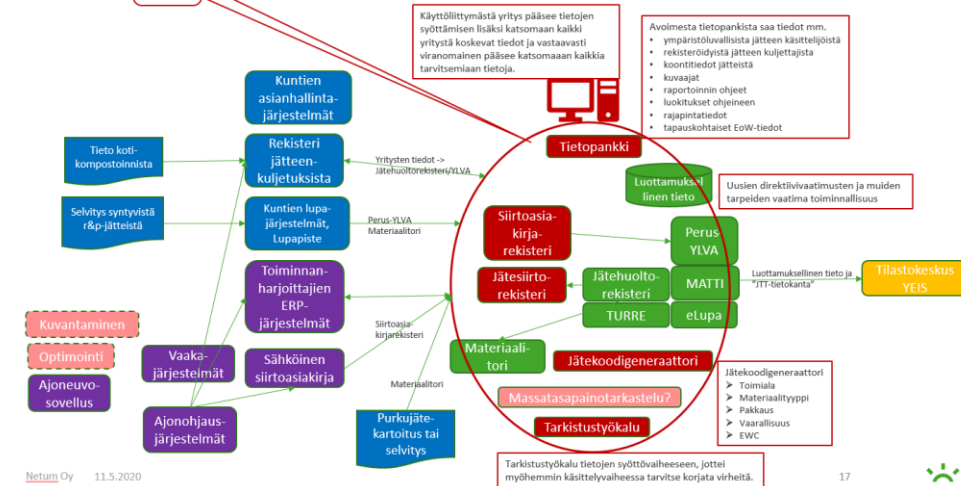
Käyttöliittymästä yritys pääsee tietojen syöttämisen lisäksi katsomaan kaikki yritystä koskevat tiedot ja vastaavasti viranomainen pääsee katsomaan kaikkia tarvitsemiaan tietoja.

Avoimesta tietopankista saa tiedot mm.
- ympäristöluvallisista jätteen käsittelijöistä
- rekisteröidyistä jätteen kuljettajista
- koontitiedot jätteistä
- kuvaajat
- raportoinnin ohjeet
- luokitukset ohjeineen
- rajapintatiedot
- tapauskohtaiset EoW-tiedot

Kuntien asianhallinta-järjestelmät

Tieto koti-kompostoinnista

Rekisteri jätteen-kuljetuksista

Yritysten tiedot -> Jätehuoltorekisteri/YLVA

Tietopankki

Luottamuksellinen tieto

Uusien direktiivivaatimusten ja muiden tarpeiden vaatima toiminnallisuus

Selvitys syntyvistä r&p-jätteistä

Kuntien lupa-järjestelmät, Lupapiste

Perus-YLVA Materiaalitori

Siirtoasia-kirja-rekisteri

Perus-YLVA

Jätesiirto-rekisteri

Jätehuolto-rekisteri

MATTI

Luottamuksellinen tieto ja "JTT-tietokanta"

Tilastokeskus YEIS

Toiminnan-harjoittajien ERP-järjestelmät

TURRE

eLupa

Kuvantaminen

Optimointi

Siirtoasia-kirjarekisteri

Ajoneuvo-sovellus

Vaaka-järjestelmät

Sähköinen siirtoasiakirja

Materiaali-tori

Jätekoodigeneraattori

Jätekoodigeneraattori
- Toimiala
- Materiaalityyppi
- Pakkaus
- Vaarallisuus
- EWC

Materiaalitori

Massatasapainotarkastelu?

Ajonohjaus-järjestelmät

Purkujäte-kartoitus tai selvitys

Tarkistustyökalu

Tarkistustyökalu tietojen syöttövaiheeseen, jottei myöhemmin käsittelyvaiheessa tarvitse korjata virheitä.

Netum Oy 11.5.2020

17